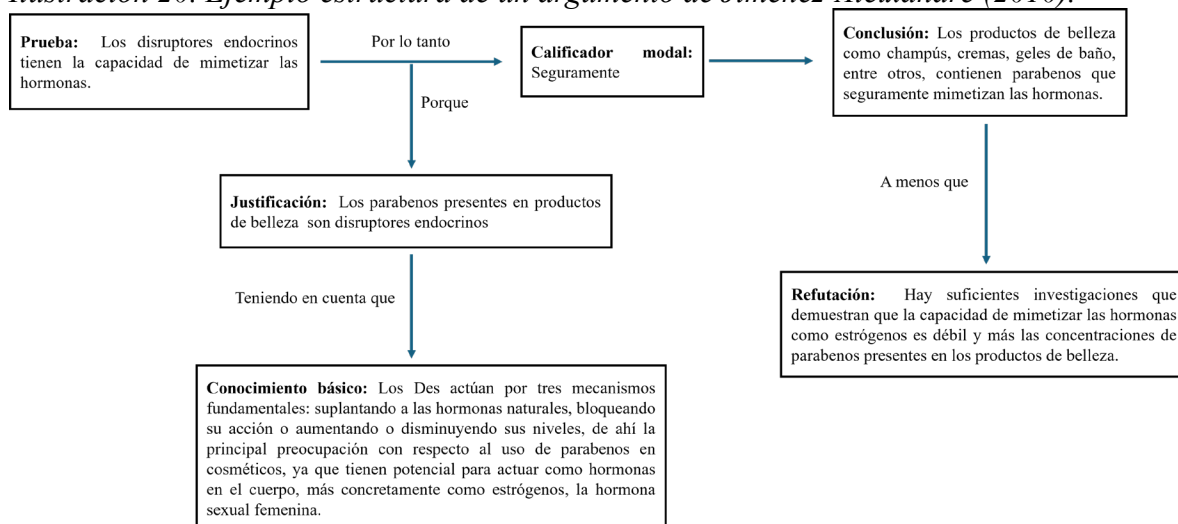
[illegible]

Prueba: Los disruptores endocrinos tienen la capacidad de mimetizar las hormonas.

Por lo tanto

Calificador modal: Seguramente

Conclusión: Los productos de belleza como champús, cremas, geles de baño, entre otros, contienen parabenos que seguramente mimetizan las hormonas.

Porque

Justificación: Los parabenos presentes en productos de belleza son disruptores endocrinos

A menos que

Teniendo en cuenta que

Refutación: Hay suficientes investigaciones que demuestran que la capacidad de mimetizar las hormonas como estrógenos es débil y más las concentraciones de parabenos presentes en los productos de belleza.

Conocimiento básico: Los Des actúan por tres mecanismos fundamentales: suplantando a las hormonas naturales, bloqueando su acción o aumentando o disminuyendo sus niveles, de ahí la principal preocupación con respecto al uso de parabenos en cosméticos, ya que tienen potencial para actuar como hormonas en el cuerpo, más concretamente como estrógenos, la hormona sexual femenina.